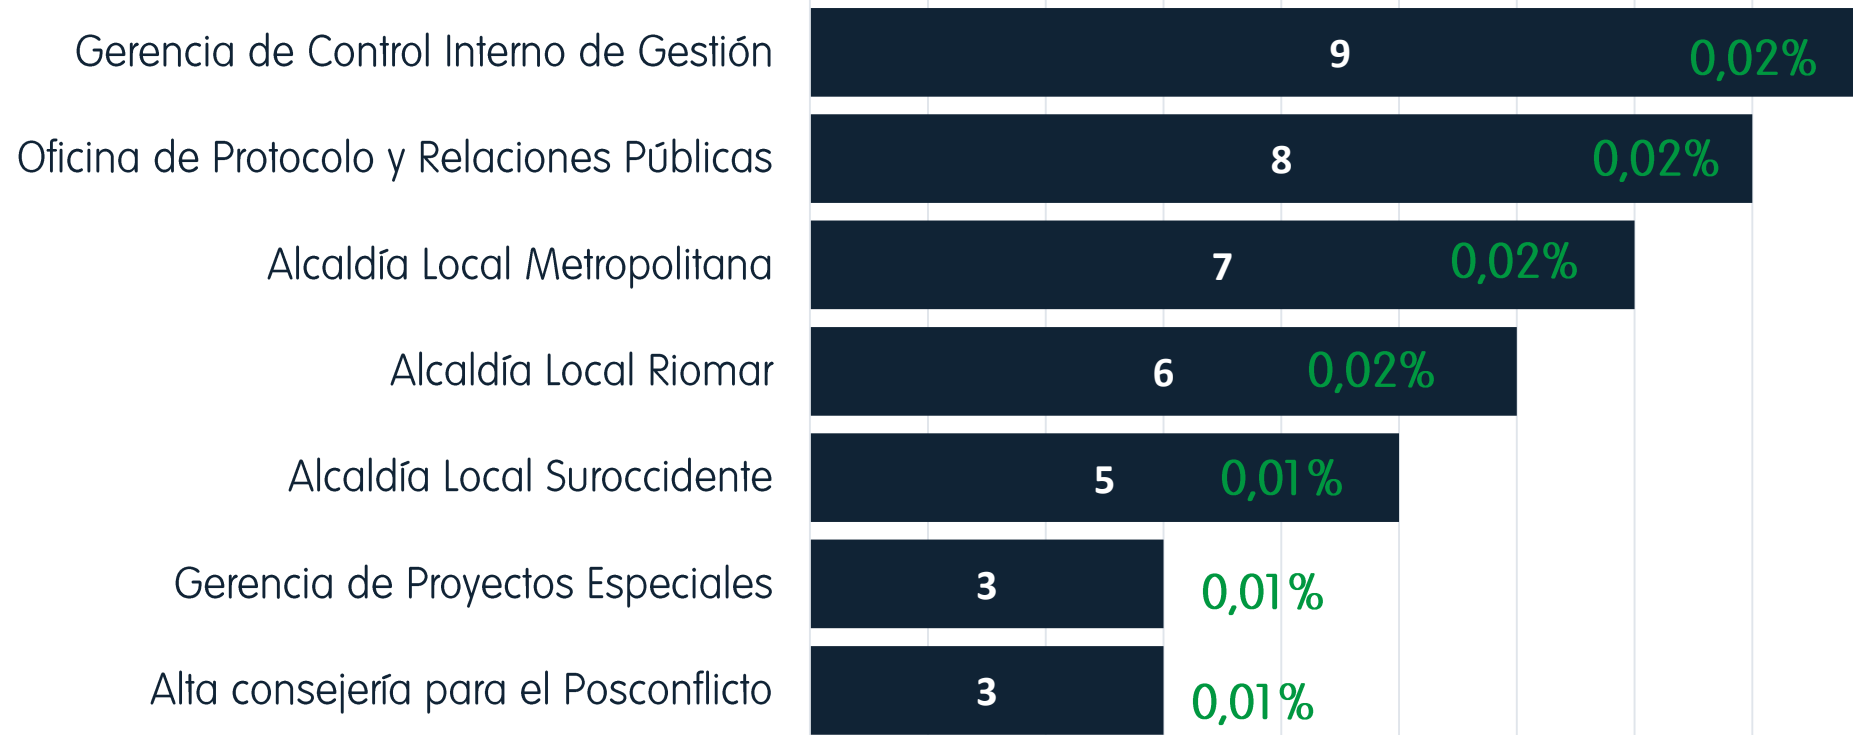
Gerencia de Control Interno de Gestión 9 0,02%
Oficina de Protocolo y Relaciones Públicas 8 0,02%
Alcaldía Local Metropolitana 7 0,02%
Alcaldía Local Riomar 6 0,02%
Alcaldía Local Suroccidente 5 0,01%
Gerencia de Proyectos Especiales 3 0,01%
Alta consejería para el Posconflicto 3 0,01%